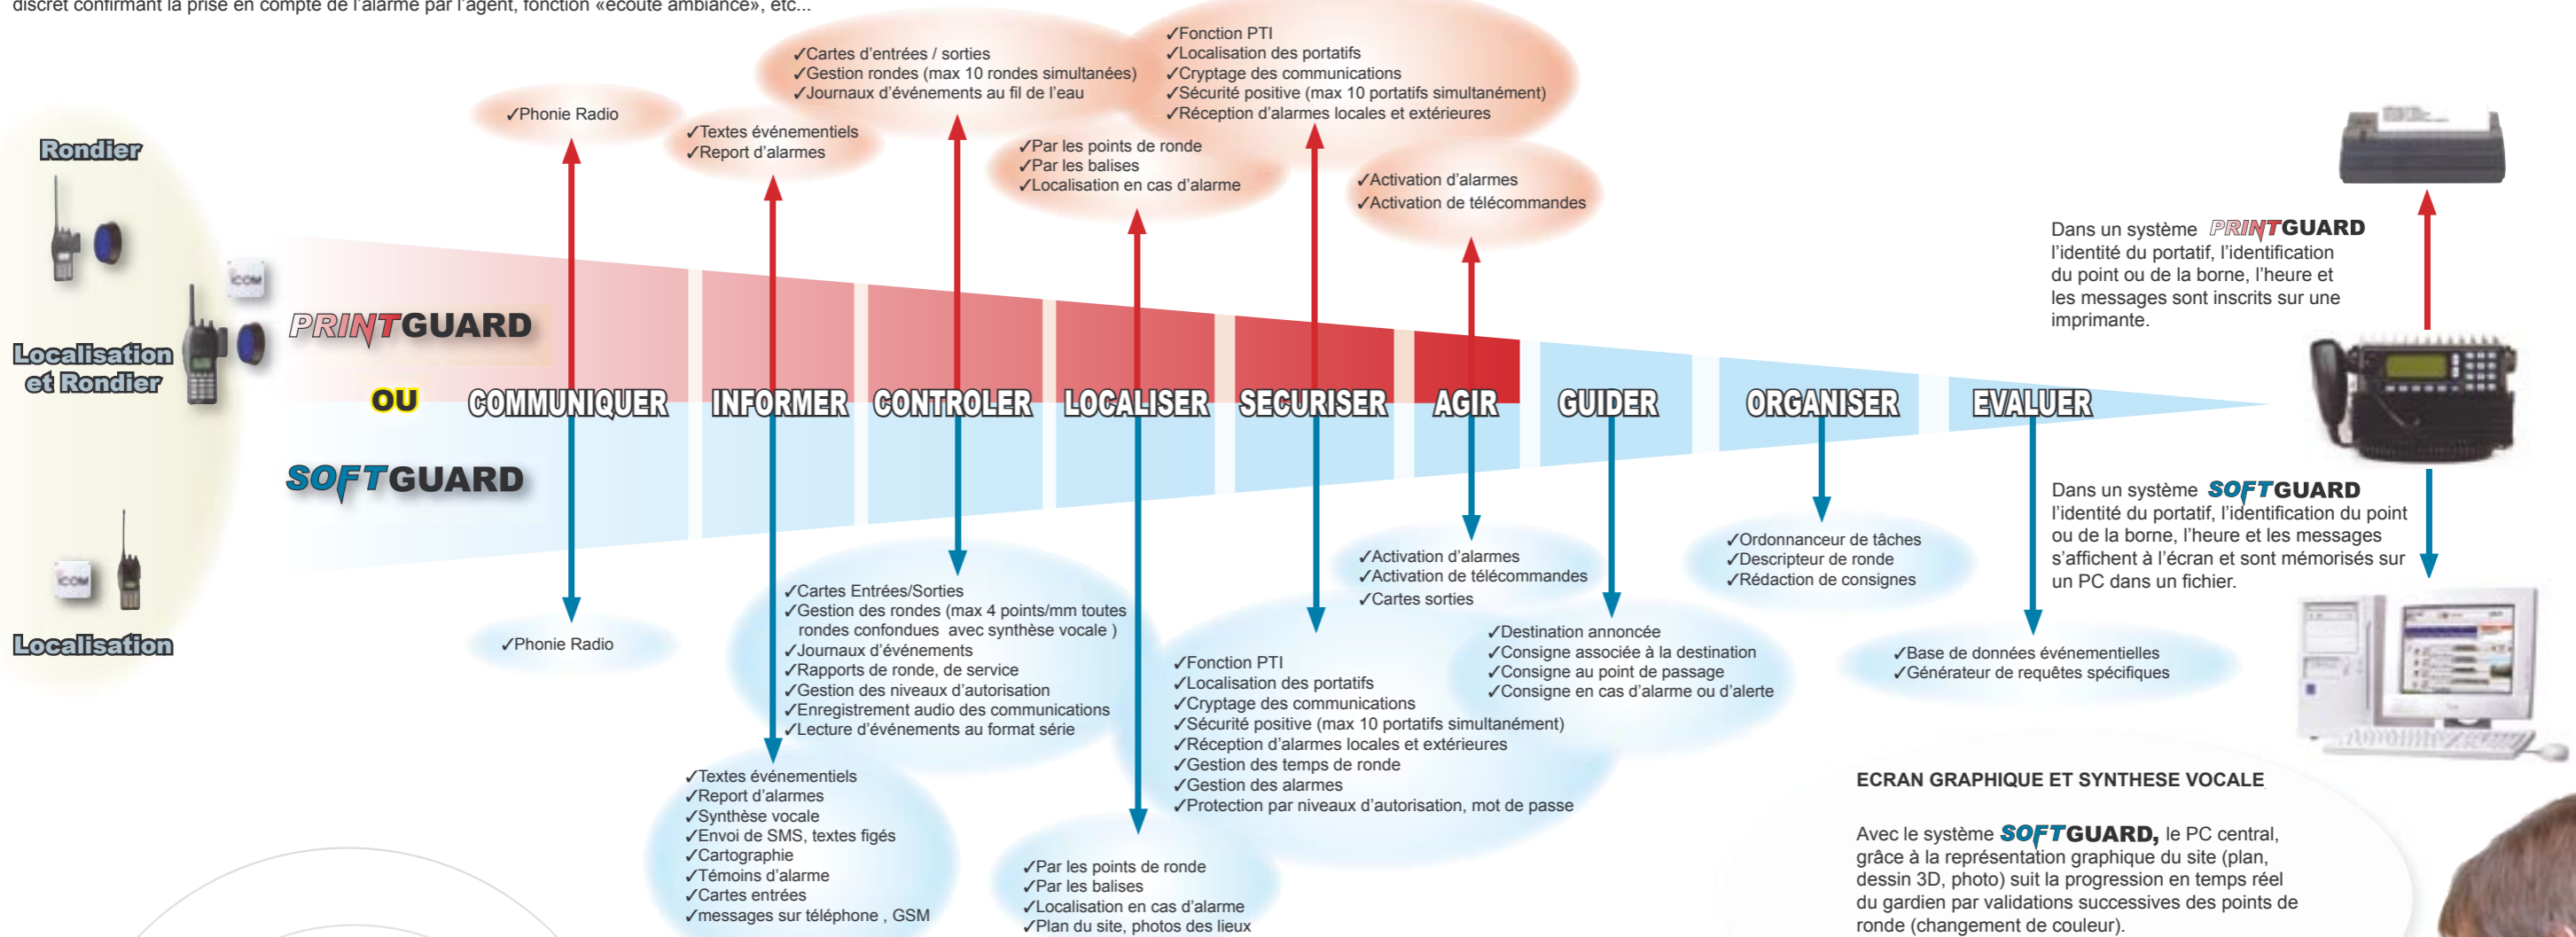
discret confirmant la prise en compte de l'alarme par l'agent, fonction «écoute ambiance», etc...

✓Cartes d'entrées / sorties
✓Gestion rondes (max 10 rondes simultanées)
✓Journaux d'événements au fil de l'eau

✓Fonction PTI
✓Localisation des portatifs
✓Cryptage des communications
✓Sécurité positive (max 10 portatifs simultanément)
✓Réception d'alarmes locales et extérieures

✓Phonie Radio

✓Textes événementiels
✓Report d'alarmes

✓Par les points de ronde
✓Par les balises
✓Localisation en cas d'alarme

✓Activation d'alarmes
✓Activation de télécommandes

Rondier

Localisation et Rondier

Localisation

ICOM

PRINTGUARD

OU

SOFTGUARD

COMMUNIQUER INFORMER CONTROLER LOCALISER SECURISER AGIR GUIDER ORGANISER EVALUER

Dans un système PRINTGUARD l'identité du portatif, l'identification du point ou de la borne, l'heure et les messages sont inscrits sur une imprimante.

Dans un système SOFTGUARD l'identité du portatif, l'identification du point ou de la borne, l'heure et les messages s'affichent à l'écran et sont mémorisés sur un PC dans un fichier.

✓Phonie Radio

✓Cartes Entrées/Sorties
✓Gestion des rondes (max 4 points/mm toutes rondes confondues avec synthèse vocale )
✓Journaux d'événements
✓Rapports de ronde, de service
✓Gestion des niveaux d'autorisation
✓Enregistrement audio des communications
✓Lecture d'événements au format série

✓Textes événementiels
✓Report d'alarmes
✓Synthèse vocale
✓Envoi de SMS, textes figés
✓Cartographie
✓Témoins d'alarme
✓Cartes entrées
✓messages sur téléphone , GSM

✓Par les points de ronde
✓Par les balises
✓Localisation en cas d'alarme
✓Plan du site, photos des lieux

✓Fonction PTI
✓Localisation des portatifs
✓Cryptage des communications
✓Sécurité positive (max 10 portatifs simultanément)
✓Réception d'alarmes locales et extérieures
✓Gestion des temps de ronde
✓Gestion des alarmes
✓Protection par niveaux d'autorisation, mot de passe

✓Activation d'alarmes
✓Activation de télécommandes
✓Cartes sorties

✓Destination annoncée
✓Consigne associée à la destination
✓Consigne au point de passage
✓Consigne en cas d'alarme ou d'alerte

✓Ordonnanceur de tâches
✓Descripteur de ronde
✓Rédaction de consignes

✓Base de données événementielles
✓Générateur de requêtes spécifiques

ECRAN GRAPHIQUE ET SYNTHESE VOCALE

Avec le système SOFTGUARD, le PC central, grâce à la représentation graphique du site (plan, dessin 3D, photo) suit la progression en temps réel du gardien par validations successives des points de ronde (changement de couleur).